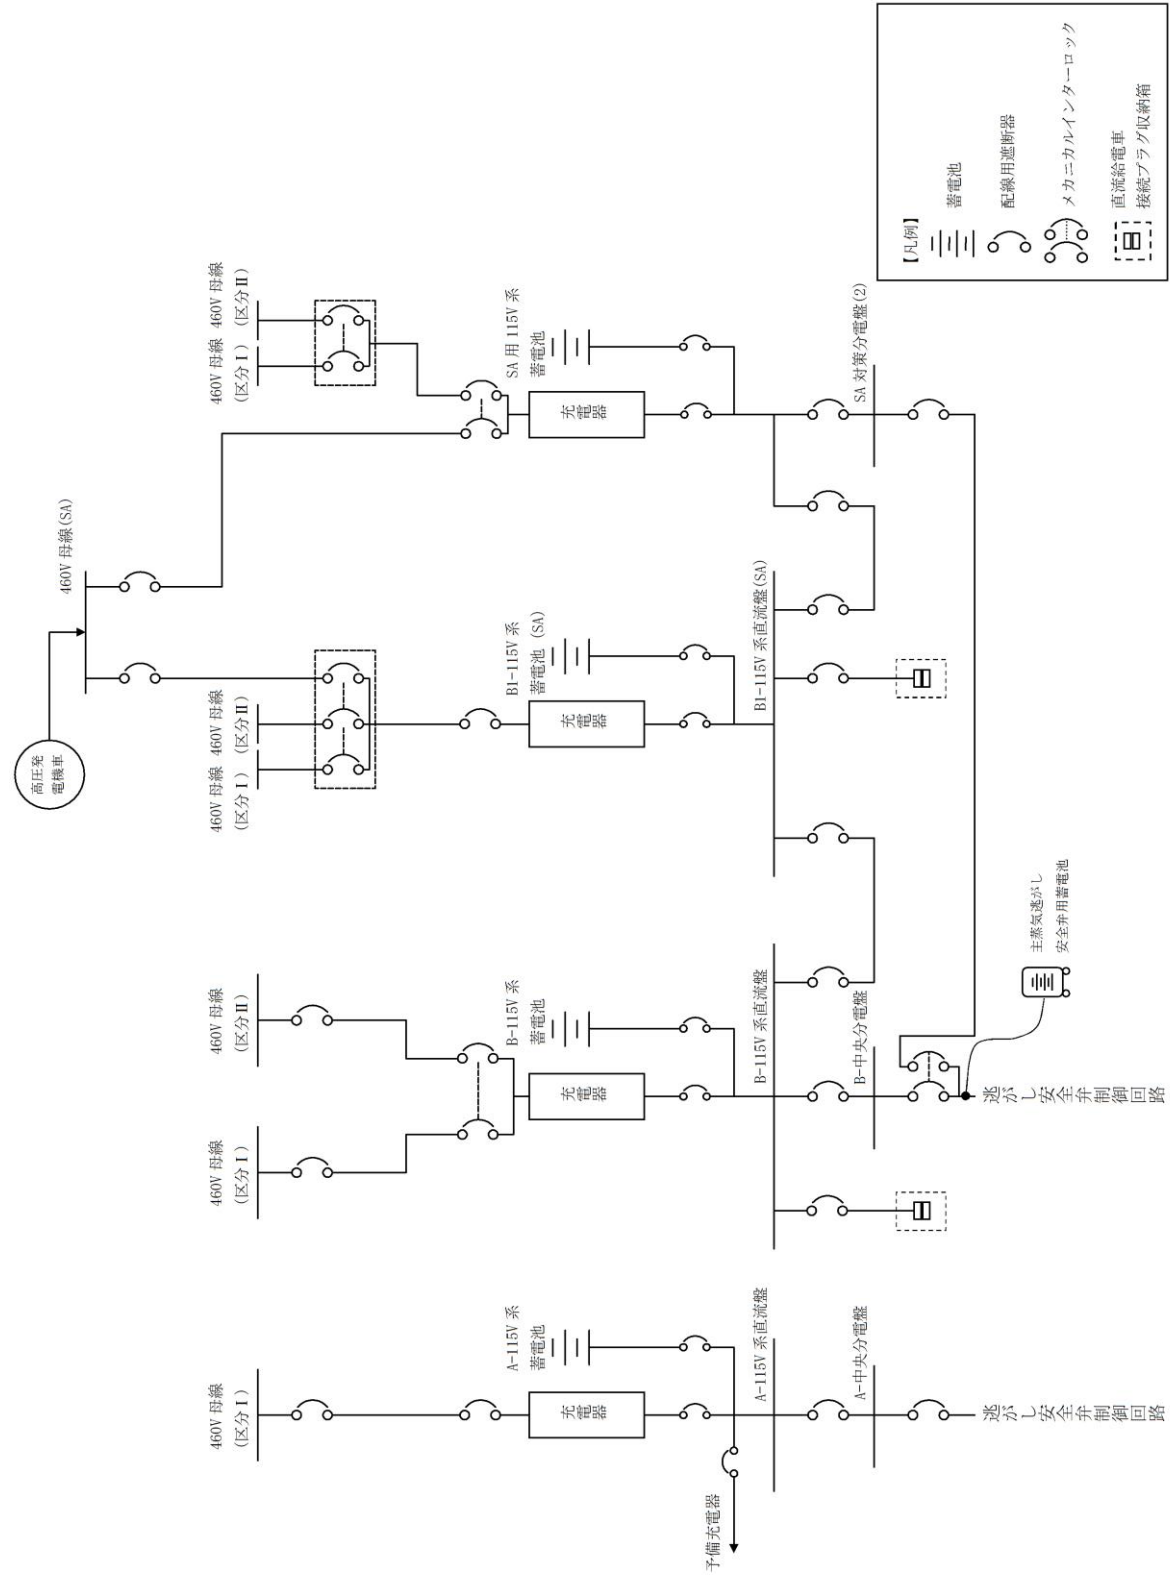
【凡例】
蓄電池
配線用遮断器
メカニカルインターロック
直流給電車
接続プラグ収納箱

高圧発電機車
460V 母線(SA)

460V 母線
(区分Ⅰ)
460V 母線
(区分Ⅱ)
SA 用 115V 系
蓄電池
充電器
SA 対策分電盤(2)

460V 母線
(区分Ⅰ)
460V 母線
(区分Ⅱ)
B1-115V 系
蓄電池 (SA)
充電器
B1-115V 系直流盤(SA)

460V 母線
(区分Ⅰ)
460V 母線
(区分Ⅱ)
B-115V 系
蓄電池
充電器
B-115V 系直流盤
B-中央分電盤
主蒸気逃がし
安全弁用蓄電池
逃がし安全弁制御回路

460V 母線
(区分Ⅰ)
A-115V 系
蓄電池
充電器
A-115V 系直流盤
A-中央分電盤
予備充電器
逃がし安全弁制御回路